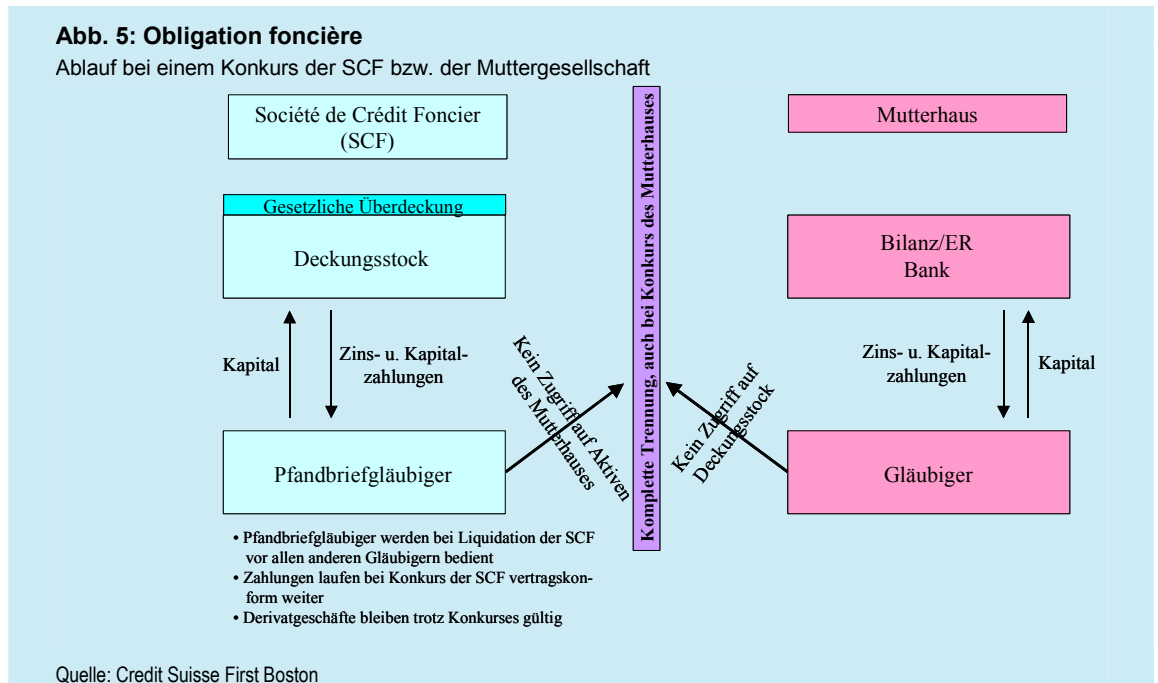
**Abb. 5: Obligation foncière**

Ablauf bei einem Konkurs der SCF bzw. der Muttergesellschaft

Société de Crédit Foncier (SCF)

Gesetzliche Überdeckung

Deckungsstock

Kapital

Zins- u. Kapitalzahlungen

Pfandbriefgläubiger

Kein Zugriff auf Aktiven des Mutterhauses

Komplette Trennung, auch bei Konkurs des Mutterhauses

Kein Zugriff auf Deckungsstock

Mutterhaus

Bilanz/ER Bank

Zins- u. Kapitalzahlungen

Kapital

Gläubiger

• Pfandbriefgläubiger werden bei Liquidation der SCF vor allen anderen Gläubigern bedient
• Zahlungen laufen bei Konkurs der SCF vertragskonform weiter
• Derivatgeschäfte bleiben trotz Konkurses gültig

Quelle: Credit Suisse First Boston